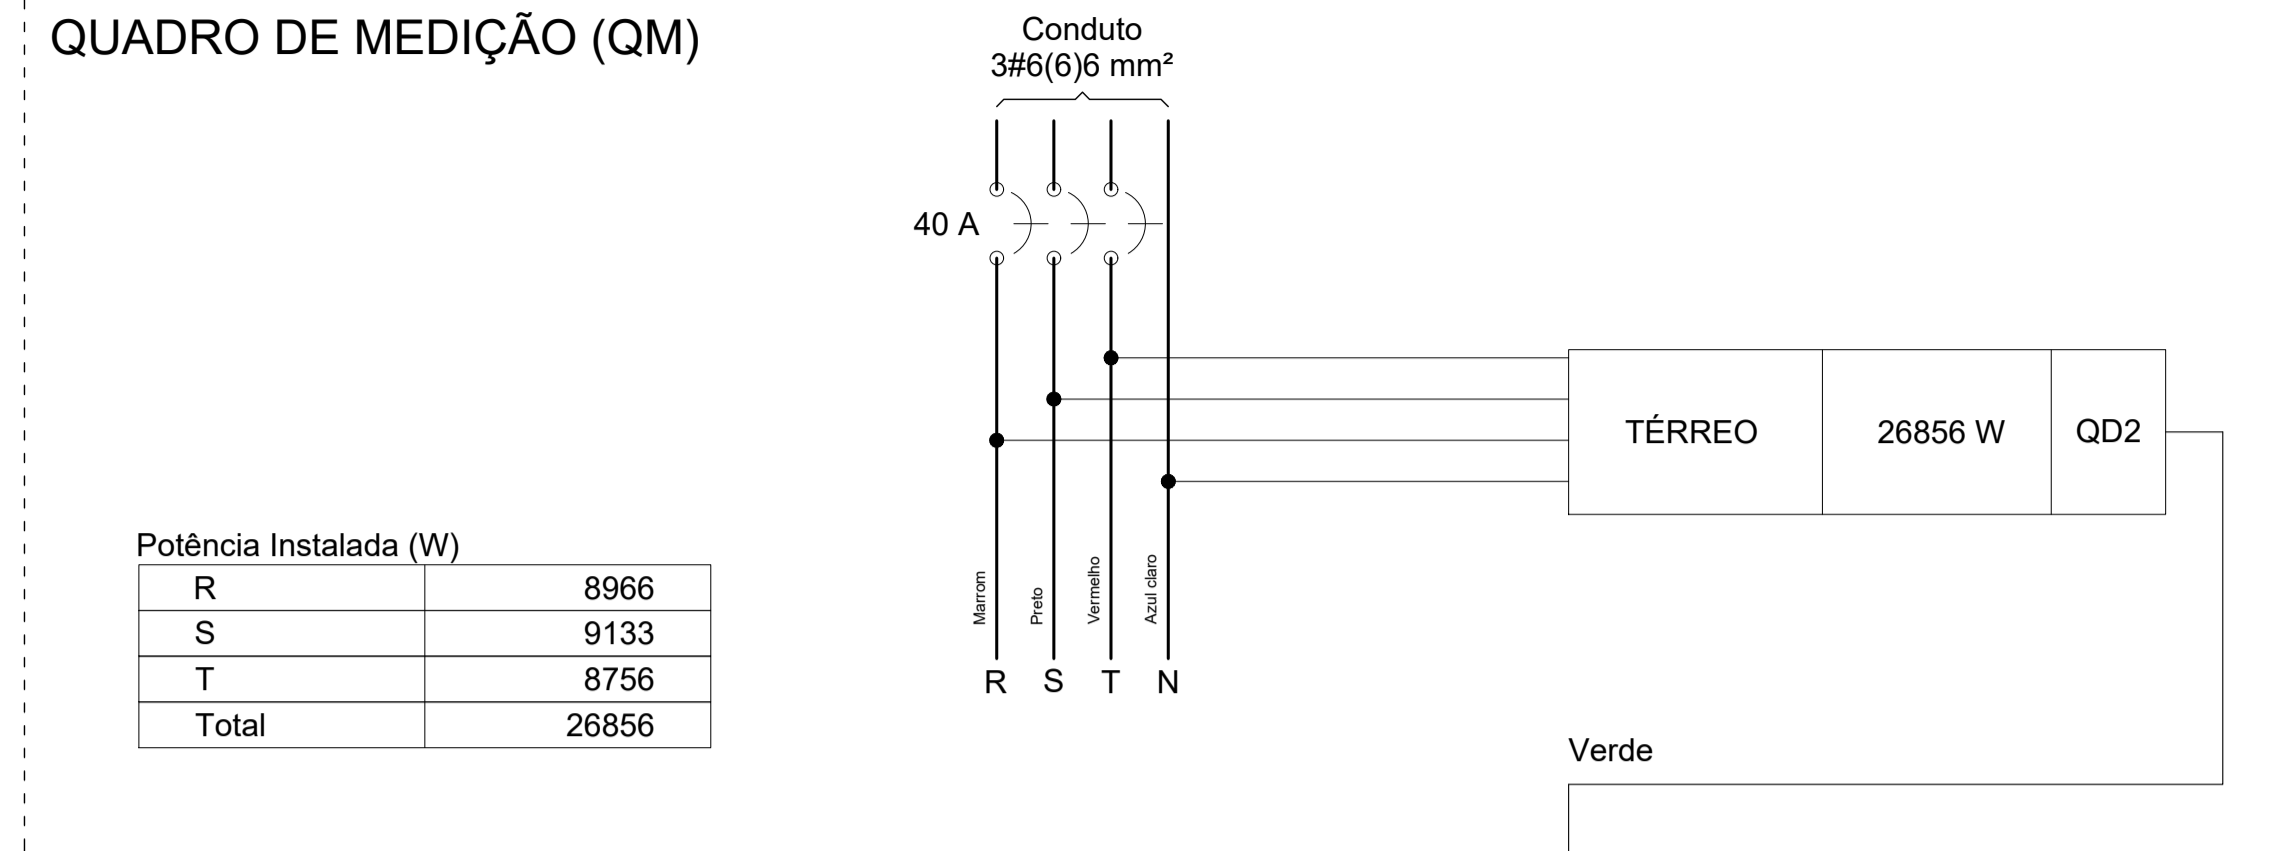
QUADRO DE MEDIÇÃO (QM)

Conduto
3#6(6)6 mm²

40 A

TÉRREO

26856 W

QD2

Potência Instalada (W)

| R | 8966 |
|---|---|
| S | 9133 |
| T | 8756 |
| Total | 26856 |

Marrom
Preto
Vermelho
Azul claro

R S T N

Verde